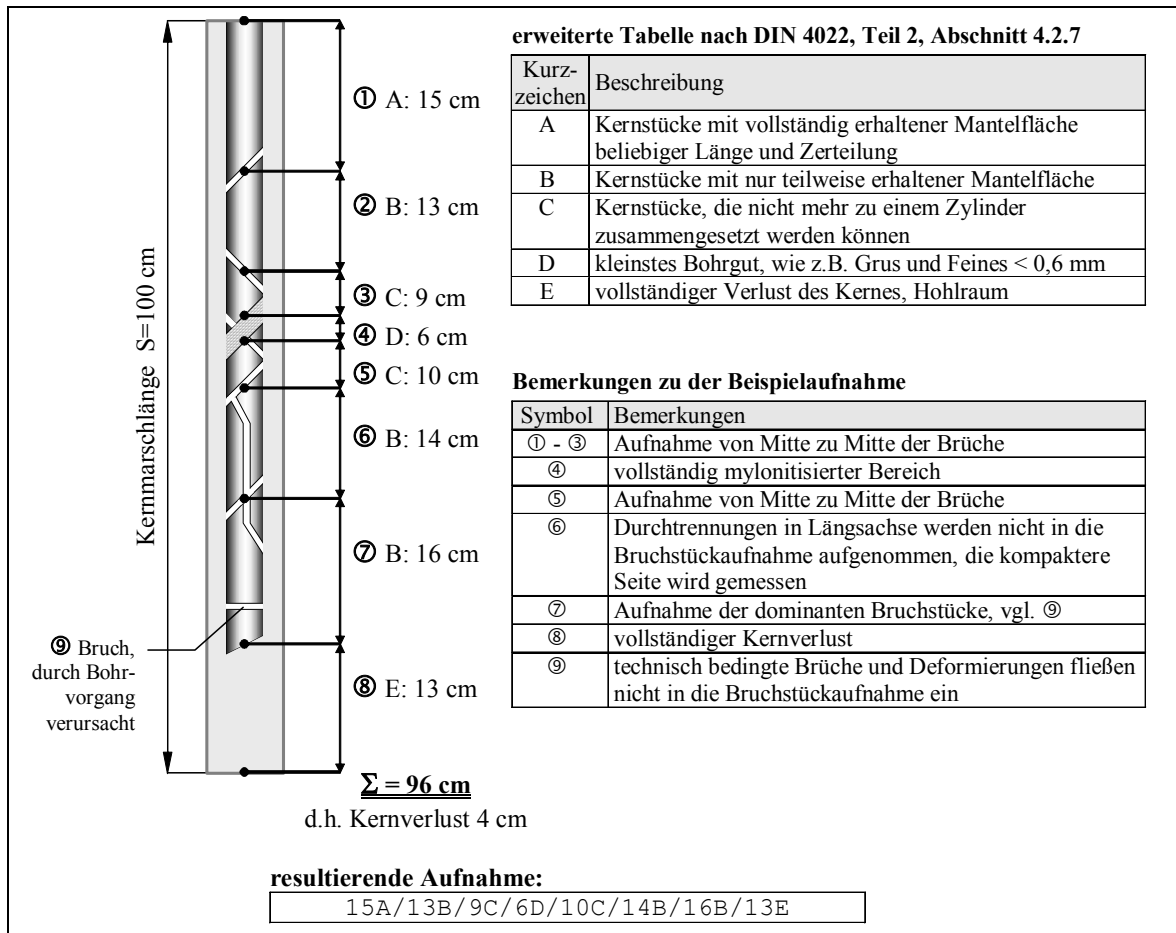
Kernmarschlänge S=100 cm

① A: 15 cm

② B: 13 cm

③ C: 9 cm

④ D: 6 cm

⑤ C: 10 cm

⑥ B: 14 cm

⑦ B: 16 cm

⑨ Bruch, durch Bohrvorgang verursacht

⑧ E: 13 cm

$\underline{\Sigma = 96 \text{ cm}}$

d.h. Kernverlust 4 cm

**erweiterte Tabelle nach DIN 4022, Teil 2, Abschnitt 4.2.7**

| Kurzzeichen | Beschreibung |
|---|---|
| A | Kernstücke mit vollständig erhaltener Mantelfläche beliebiger Länge und Zerteilung |
| B | Kernstücke mit nur teilweise erhaltener Mantelfläche |
| C | Kernstücke, die nicht mehr zu einem Zylinder zusammengesetzt werden können |
| D | kleinstes Bohrgut, wie z.B. Grus und Feines < 0,6 mm |
| E | vollständiger Verlust des Kernes, Hohlraum |

**Bemerkungen zu der Beispielaufnahme**

| Symbol | Bemerkungen |
|---|---|
| ① - ③ | Aufnahme von Mitte zu Mitte der Brüche |
| ④ | vollständig mylonitisierter Bereich |
| ⑤ | Aufnahme von Mitte zu Mitte der Brüche |
| ⑥ | Durchtrennungen in Längsachse werden nicht in die Bruchstückaufnahme aufgenommen, die kompaktere Seite wird gemessen |
| ⑦ | Aufnahme der dominanten Bruchstücke, vgl. ⑨ |
| ⑧ | vollständiger Kernverlust |
| ⑨ | technisch bedingte Brüche und Deformierungen fließen nicht in die Bruchstückaufnahme ein |

**resultierende Aufnahme:**

15A/13B/9C/6D/10C/14B/16B/13E